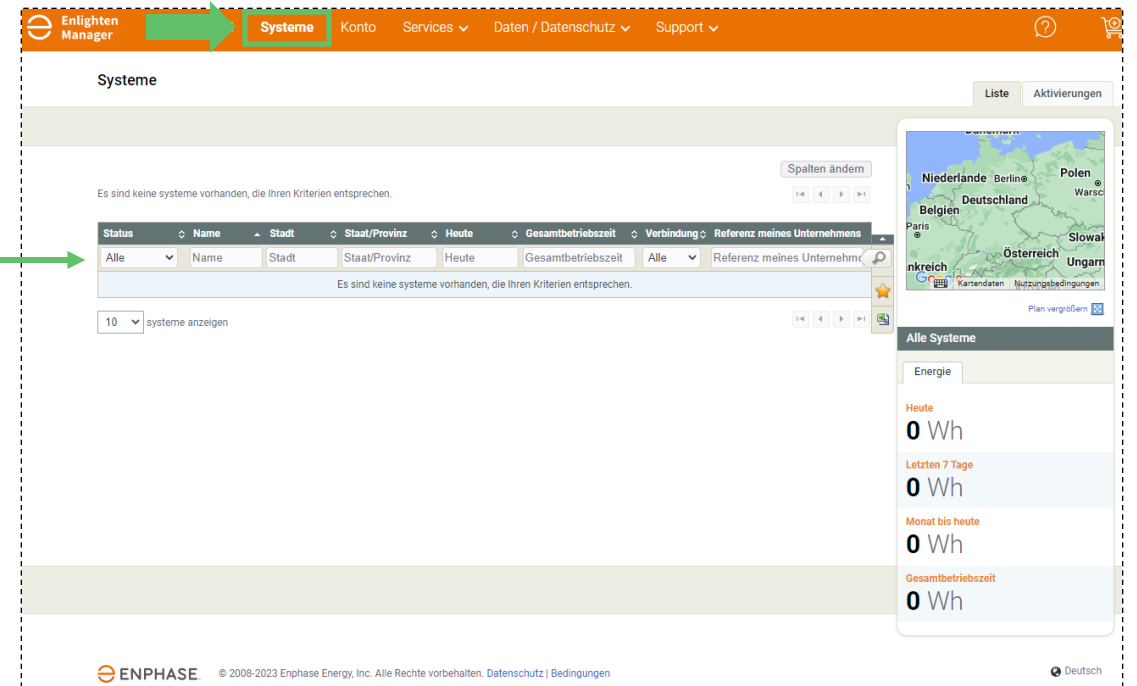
Enlighten Manager Systeme Konto Services Daten / Datenschutz Support

Systeme

Liste Aktivierungen

Spalten ändern

Es sind keine systeme vorhanden, die Ihren Kriterien entsprechen.

| Status | Name | Stadt | Staat/Provinz | Heute | Gesamtbetriebszeit | Verbindung | Referenz meines Unternehmens |
|---|---|---|---|---|---|---|---|
| Alle | Name | Stadt | Staat/Provinz | Heute | Gesamtbetriebszeit | Alle | Referenz meines Unternehmens |
| Es sind keine systeme vorhanden, die Ihren Kriterien entsprechen. | | | | | | | |

10 systeme anzeigen

Niederlande Berlin Polen Warsc Belgien Deutschland Paris Slowa Österreich Ungarn nkreich Google Kartendaten Nutzungsbedingungen

Plan vergrößern

Alle Systeme

Energie

Heute
0 Wh

Letzten 7 Tage
0 Wh

Monat bis heute
0 Wh

Gesamtbetriebszeit
0 Wh

ENPHASE © 2008-2023 Enphase Energy, Inc. Alle Rechte vorbehalten. Datenschutz | Bedingungen

Deutsch